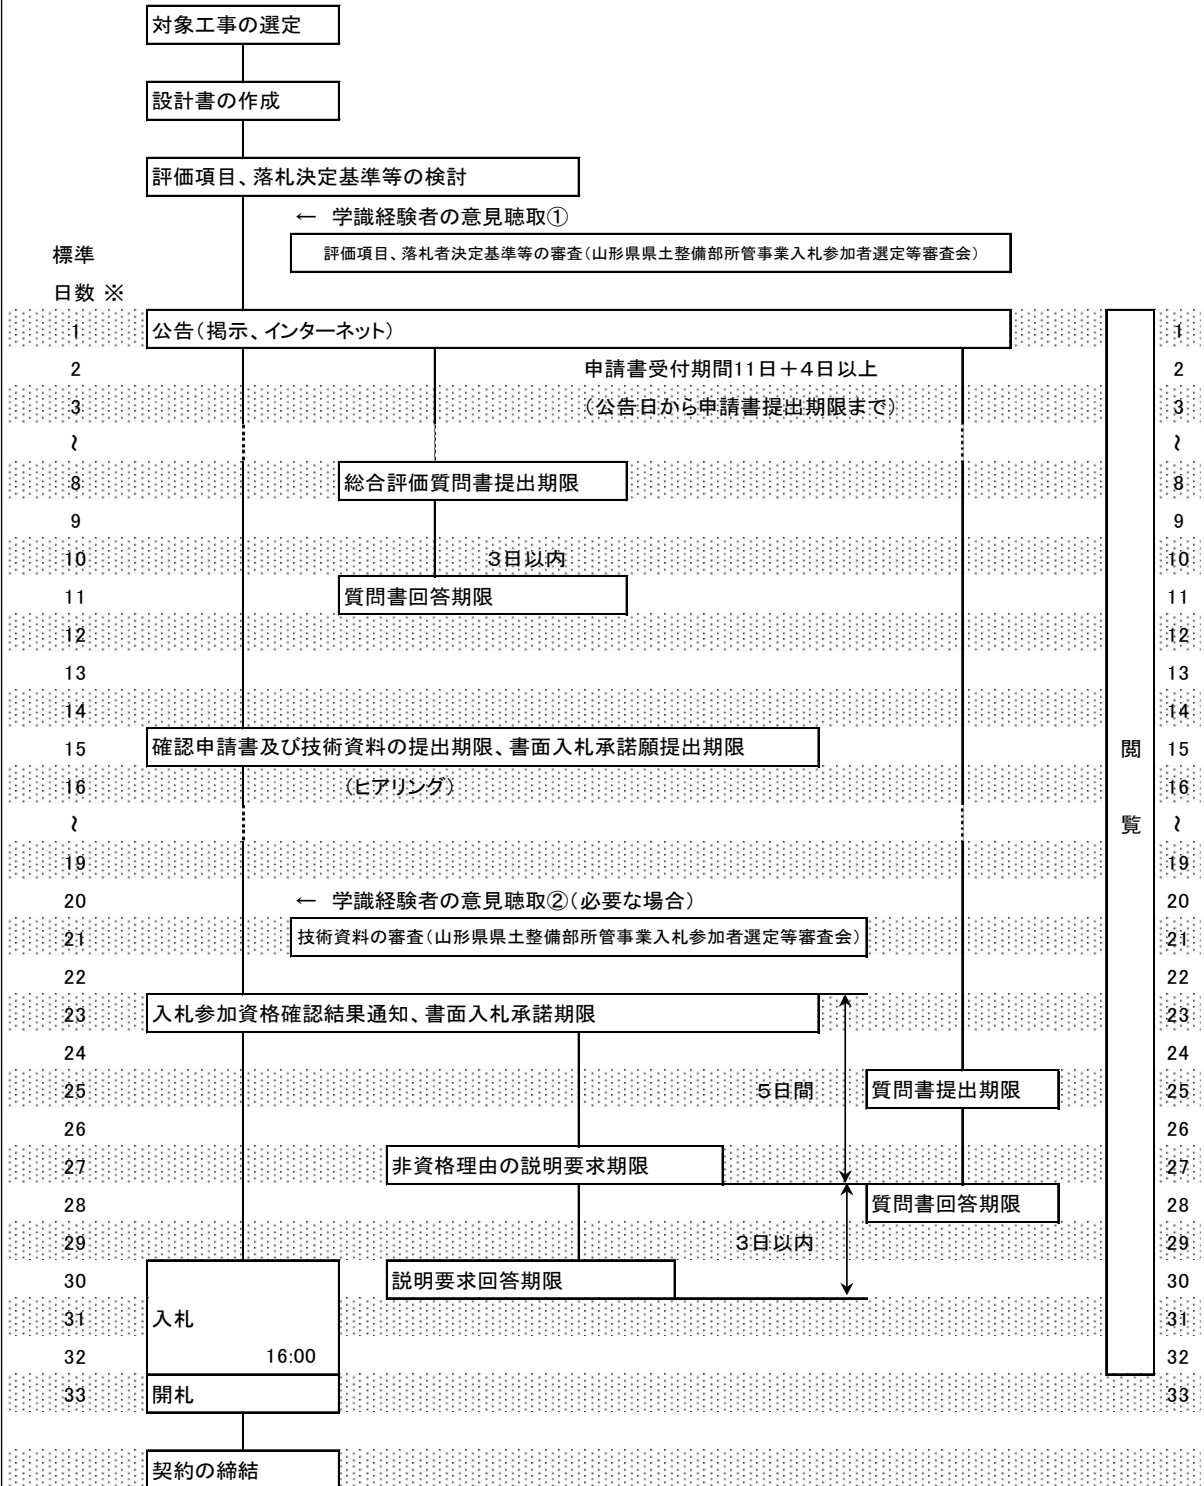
対象工事の選定

設計書の作成

評価項目、落札決定基準等の検討

← 学識経験者の意見聴取①

評価項目、落札者決定基準等の審査(山形県県土整備部所管事業入札参加者選定等審査会)

標準
日数 ※

1 公告(掲示、インターネット) 1

2 申請書受付期間11日＋4日以上 2

3 (公告日から申請書提出期限まで) 3

~ ~

8 総合評価質問書提出期限 8

9 9

10 3日以内 10

11 質問書回答期限 11

12 12

13 13

14 14

15 確認申請書及び技術資料の提出期限、書面入札承諾願提出期限 15

16 (ヒアリング) 16

~ ~

19 19

20 ← 学識経験者の意見聴取②(必要な場合) 20

21 技術資料の審査(山形県県土整備部所管事業入札参加者選定等審査会) 21

22 22

23 入札参加資格確認結果通知、書面入札承諾期限 23

24 24

25 5日間 質問書提出期限 25

26 26

27 非資格理由の説明要求期限 27

28 質問書回答期限 28

29 3日以内 29

30 説明要求回答期限 30

31 入札 31

32 16:00 32

33 開札 33

契約の締結

閲
覧